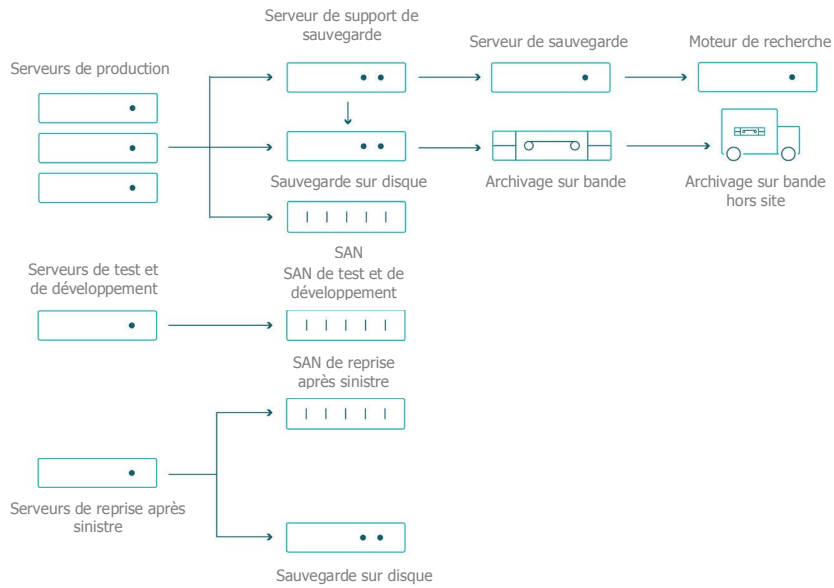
Serveurs de production

Serveur de support de sauvegarde

Serveur de sauvegarde

Moteur de recherche

Sauvegarde sur disque

Archivage sur bande

Archivage sur bande hors site

SAN

Serveurs de test et de développement

SAN de test et de développement

SAN de reprise après sinistre

Serveurs de reprise après sinistre

Sauvegarde sur disque